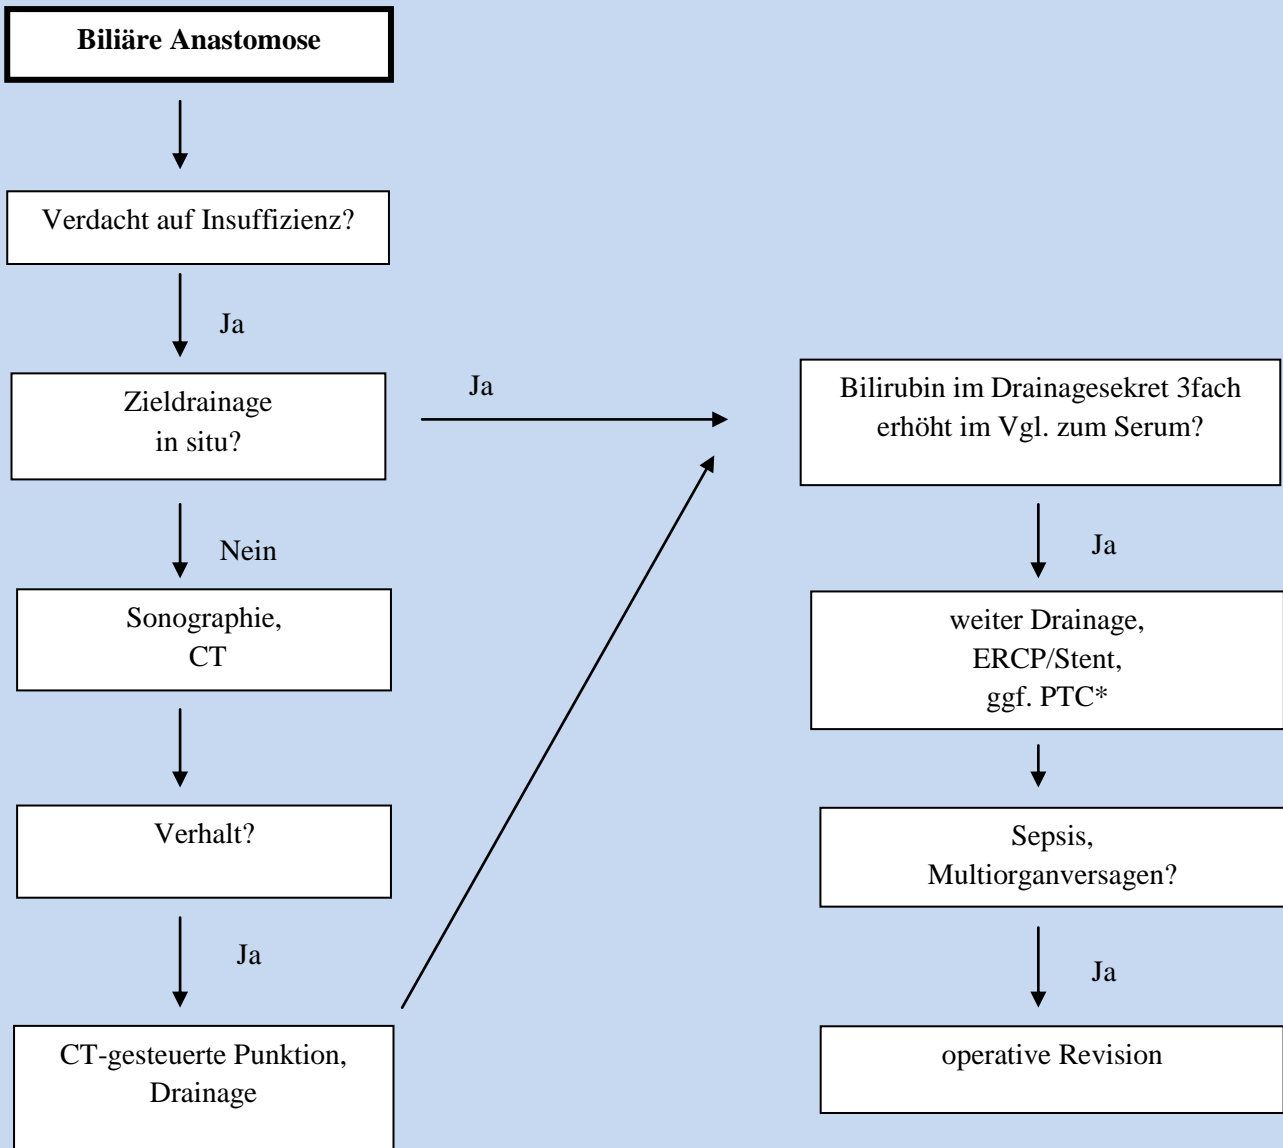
**Biliäre Anastomose**

Verdacht auf Insuffizienz?

Ja

Zieldrainage in situ?

Ja

Nein

Sonographie, CT

Verhalt?

Ja

CT-gesteuerte Punktion, Drainage

Bilirubin im Drainagesekret 3fach erhöht im Vgl. zum Serum?

Ja

weiter Drainage, ERCP/Stent, ggf. PTC*

Sepsis, Multiorganversagen?

Ja

operative Revision